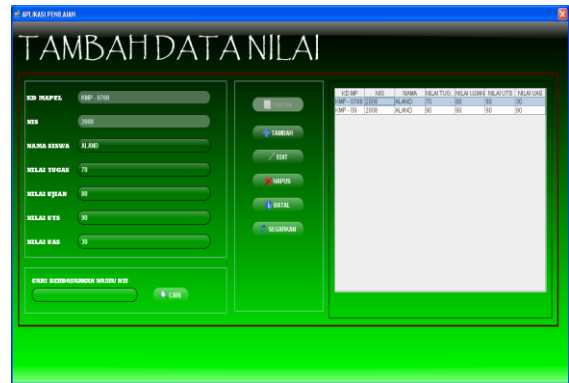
APLIKASI PENILAIAN

TAMBAH DATA NILAI

KD MAPEL KMP - 0768

NIS 2008

NAMA SISWA ALAND

NILAI TUGAS 70

NILAI UJIAN 80

NILAI UTS 90

NILAI UAS 30

CARI BERDASARKAN MASUK NIS

CARI

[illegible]

TAMBAH

EDIT

HAPUS

BATAL

SEGARKAN

| KD MP | NIS | NAMA | NILAI TUG.. | NILAI UJIAN | NILAI UTS | NILAI UAS |
|---|---|---|---|---|---|---|
| KMP - 0768 | 2008 | ALAND | 70 | 80 | 90 | 30 |
| KMP - 09 | 2008 | ALAND | 90 | 90 | 90 | 90 |